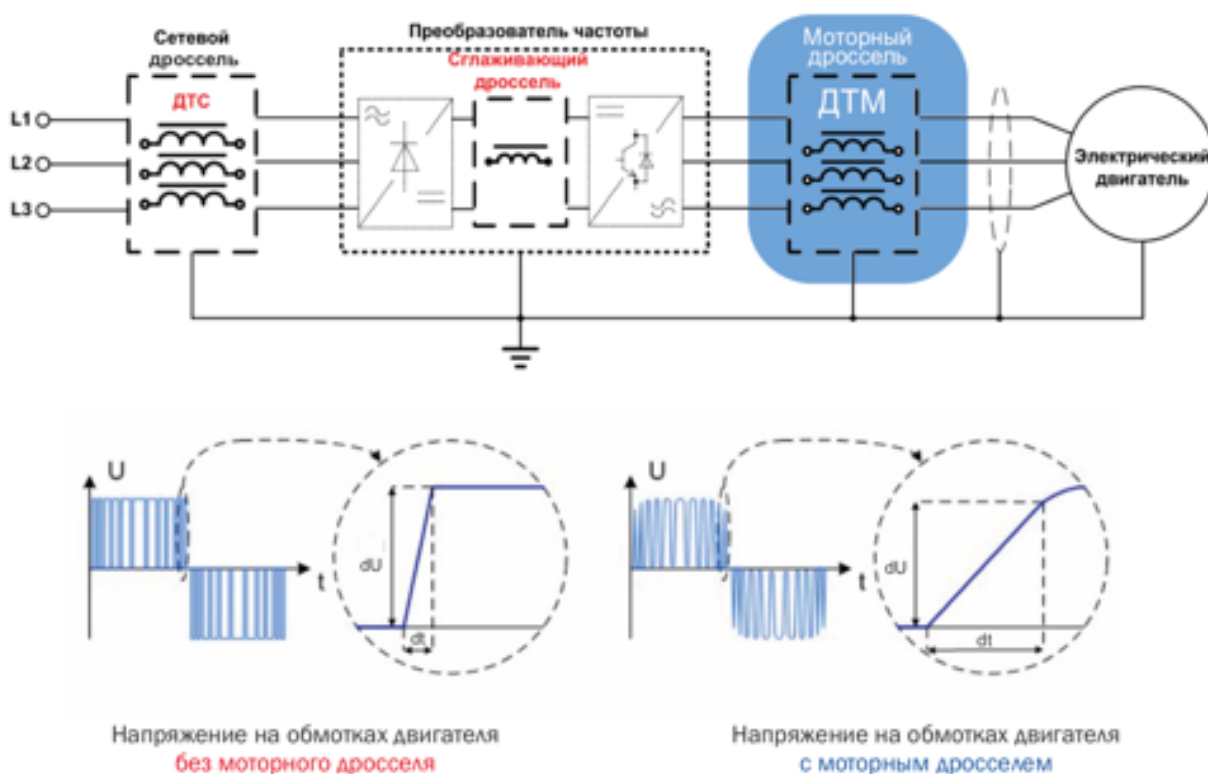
Сетевой дроссель

ДТС

L1

L2

L3

Преобразователь частоты

Сглаживающий дроссель

Моторный дроссель

ДТМ

Электрический двигатель

U

t

dU

dt

U

t

dU

dt

Напряжение на обмотках двигателя
без моторного дросселя

Напряжение на обмотках двигателя
с моторным дросселем